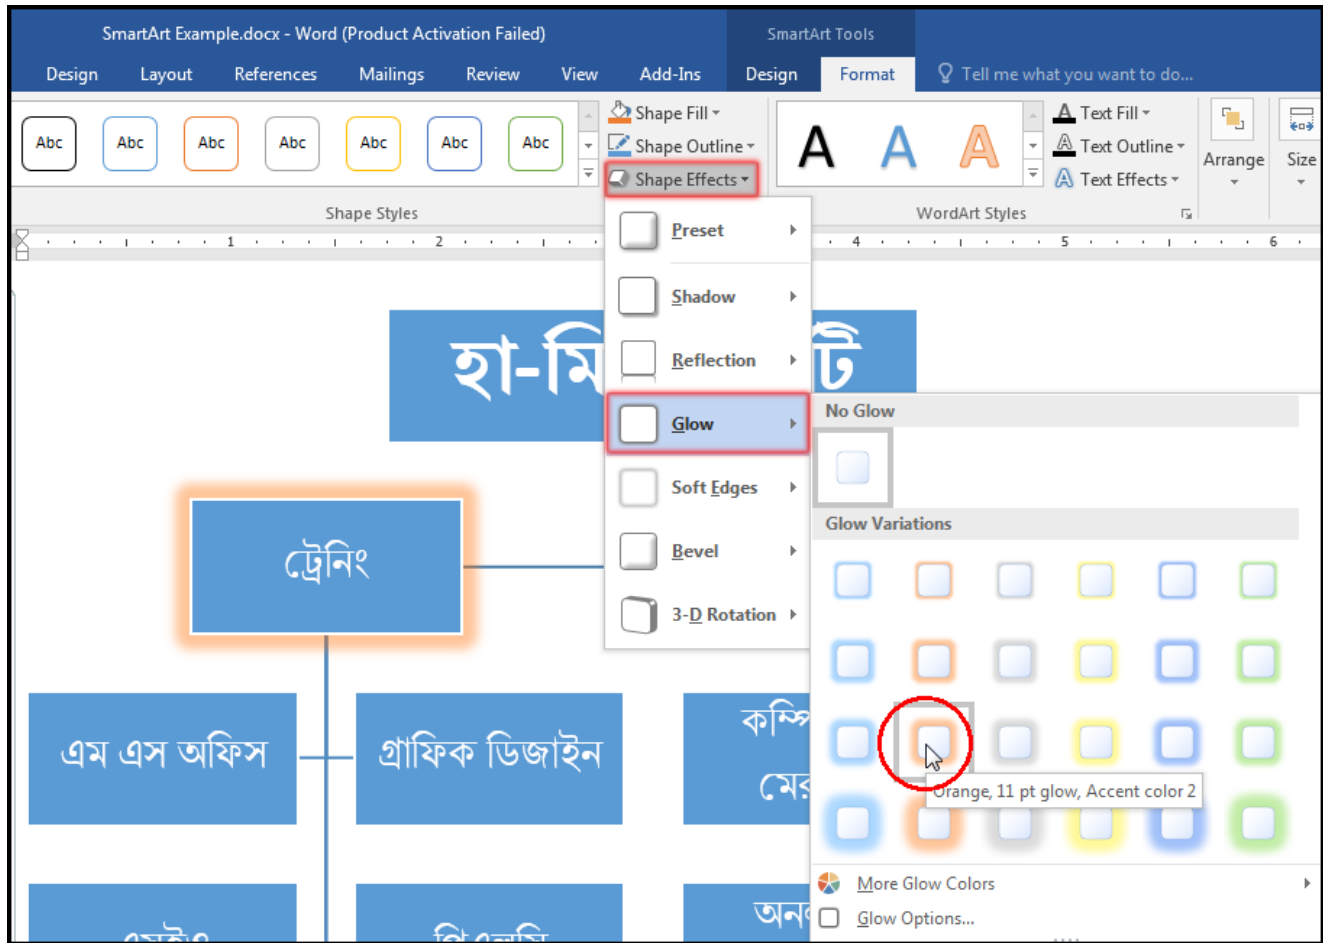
SmartArt Example.docx - Word (Product Activation Failed)

SmartArt Tools

Design Layout References Mailings Review View Add-Ins Design Format Tell me what you want to do...

Abc Abc Abc Abc Abc Abc Abc

Shape Fill
Shape Outline
Shape Effects

Shape Styles

A A A

Text Fill
Text Outline
Text Effects

WordArt Styles

Arrange

Size

Preset
Shadow
Reflection
Glow
Soft Edges
Bevel
3-D Rotation

No Glow

Glow Variations

Orange, 11 pt glow, Accent color 2

More Glow Colors
Glow Options...

হা-মি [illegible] টি

ট্রেনিং

এম এস অফিস

গ্রাফিক ডিজাইন

কম্পি

মের

অন

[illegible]

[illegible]